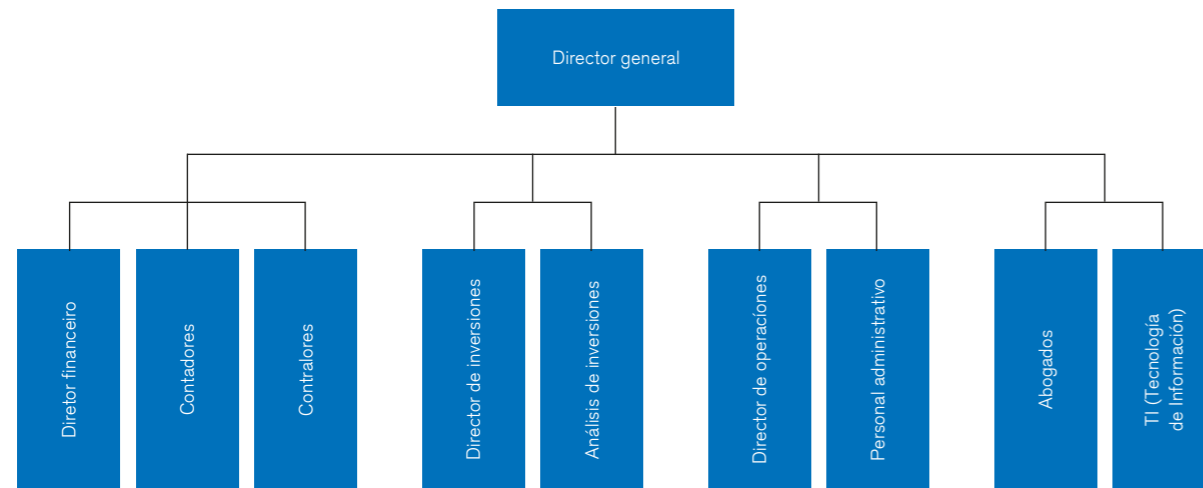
Director general

Diretor financeiro

Contadores

Contralores

Director de inversiones

Análisis de inversiones

Director de operacíones

Personal administrativo

Abogados

TI (Tecnología de Información)